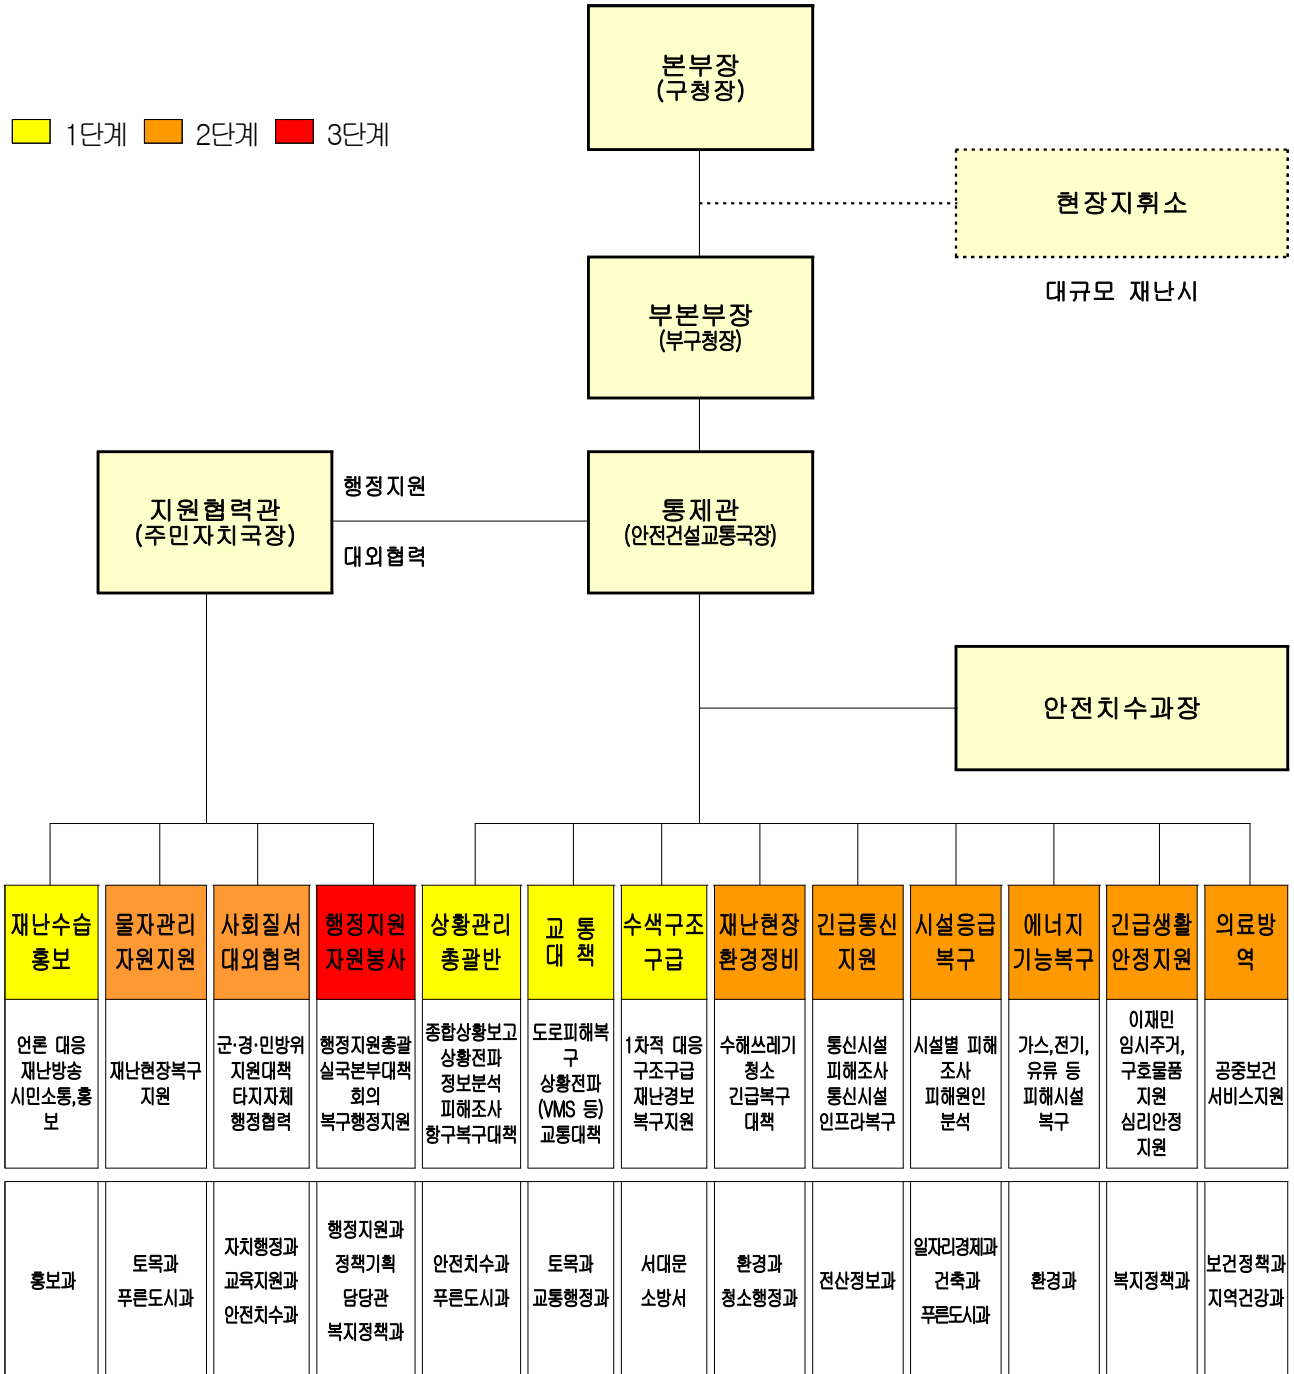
1단계 2단계 3단계

본부장
(구청장)

현장지휘소

대규모 재난시

부본부장
(부구청장)

지원협력관
(주민자치국장)

행정지원

대외협력

통제관
(안전건설교통국장)

안전치수과장

| 재난수습 홍보 | 물자관리 자원지원 | 사회질서 대외협력 | 행정지원 자원봉사 | 상황관리 총괄반 | 교 통 대 책 | 수색구조 구급 | 재난현장 환경정비 | 긴급통신 지원 | 시설응급 복구 | 에너지 기능복구 | 긴급생활 안정지원 | 의료방역 |
|---|---|---|---|---|---|---|---|---|---|---|---|---|
| 언론 대응 재난방송 시민소통,홍보 | 재난현장복구 지원 | 군·경·민방위 지원대책 타지자체 행정협력 | 행정지원총괄 실국본부대책 회의 복구행정지원 | 종합상황보고 상황전파 정보분석 피해조사 항구복구대책 | 도로피해복구 상황전파 (VMS 등) 교통대책 | 1차적 대응 구조구급 재난경보 복구지원 | 수해쓰레기 청소 긴급복구 대책 | 통신시설 피해조사 통신시설 인프라복구 | 시설별 피해 조사 피해원인 분석 | 가스,전기, 유류 등 피해시설 복구 | 이재민 임시주거, 구호물품 지원 심리안정 지원 | 공중보건 서비스지원 |
| 홍보과 | 토목과 푸른도시과 | 자치행정과 교육지원과 안전치수과 | 행정지원과 정책기획 담당관 복지정책과 | 안전치수과 푸른도시과 | 토목과 교통행정과 | 서대문 소방서 | 환경과 청소행정과 | 전산정보과 | 일자리경제과 건축과 푸른도시과 | 환경과 | 복지정책과 | 보건정책과 지역건강과 |